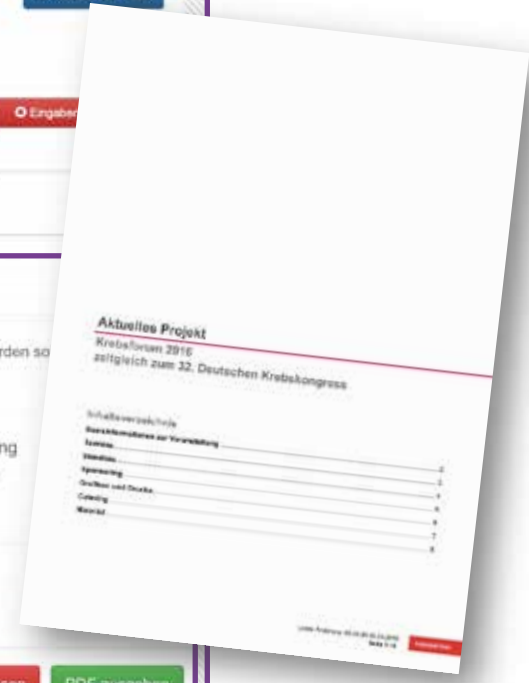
Eingabe

rden so

ng

PDF

Aktuelles Projekt
Krebsforum 2016
zeitgleich zum 32. Deutschen Krebskongress

Inhaltsverzeichnis
Basisinformationen zur Veranstaltung ... 2
Speakers ... 3
Hotel/Räume ... 4
Sponsoring ... 5
Grafiken und Drucke ... 6
Catering ... 7
Material ... 8

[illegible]
Seite 1 / 8